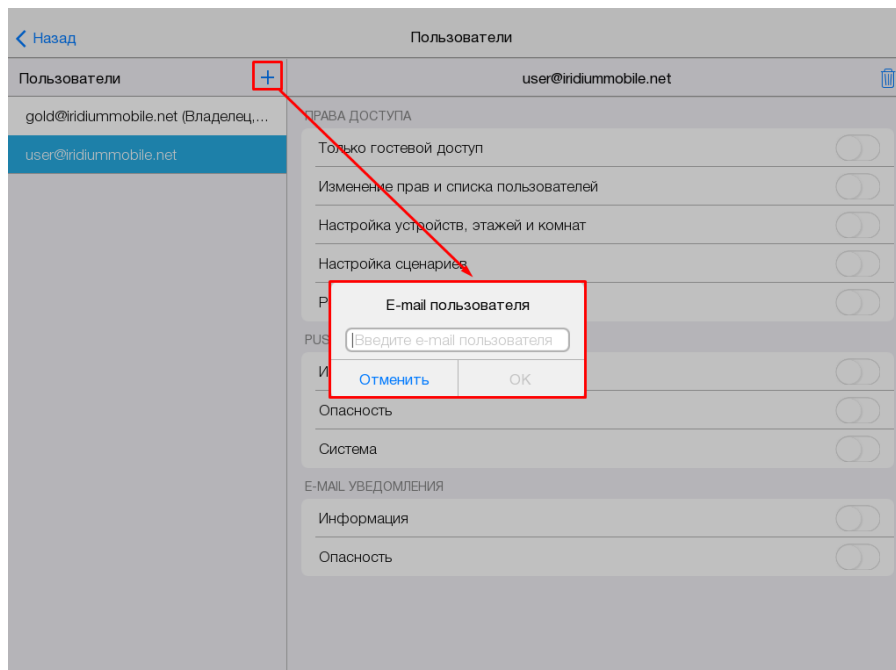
Назад

Пользователи

Пользователи +

gold@iridiummobile.net (Владелец,...

user@iridiummobile.net

user@iridiummobile.net

ПРАВА ДОСТУПА

Только гостевой доступ

Изменение прав и списка пользователей

Настройка устройств, этажей и комнат

Настройка сценариев

Р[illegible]

PUS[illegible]

И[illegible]

Опасность

Система

E-MAIL УВЕДОМЛЕНИЯ

Информация

Опасность

E-mail пользователя

Введите e-mail пользователя

Отменить

OK